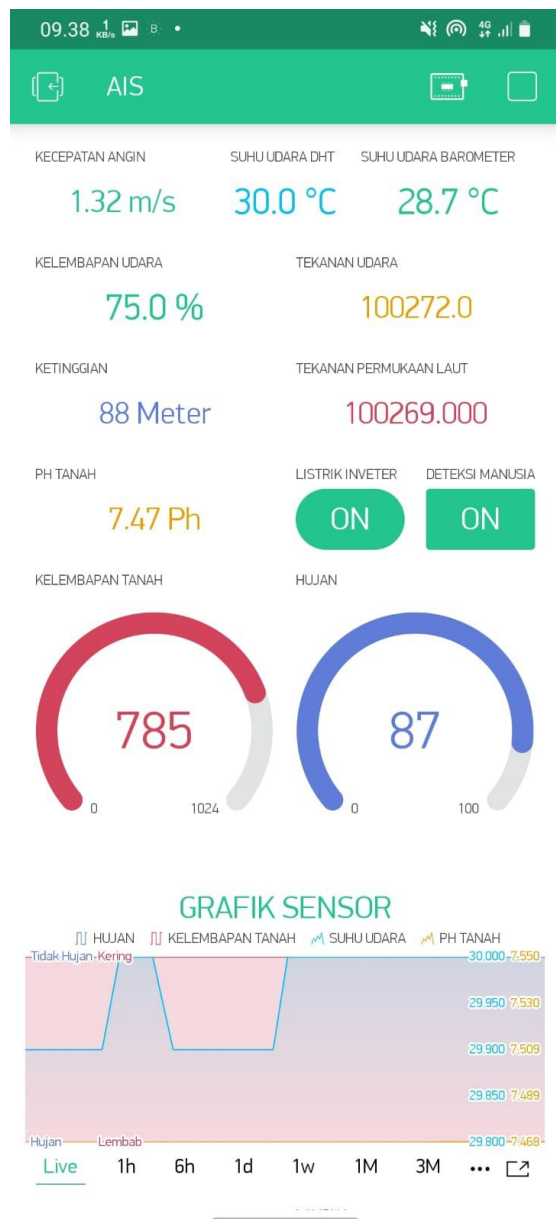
09.38 1 KB/s 8 •

AIS

KECEPATAN ANGIN
1.32 m/s

SUHU UDARA DHT
30.0 °C

SUHU UDARA BAROMETER
28.7 °C

KELEMBAPAN UDARA
75.0 %

TEKANAN UDARA
100272.0

KETINGGIAN
88 Meter

TEKANAN PERMUKAAN LAUT
100269.000

PH TANAH
7.47 Ph

LISTRIK INVETER
ON

DETEKSI MANUSIA
ON

KELEMBAPAN TANAH
785
0 1024

HUJAN
87
0 100

GRAFIK SENSOR

HUJAN KELEMBAPAN TANAH SUHU UDARA PH TANAH

Tidak Hujan Kering
30.000 7.550
29.950 7.530
29.900 7.509
29.850 7.489
Hujan Lembab
29.800 7.468

Live 1h 6h 1d 1w 1M 3M •••